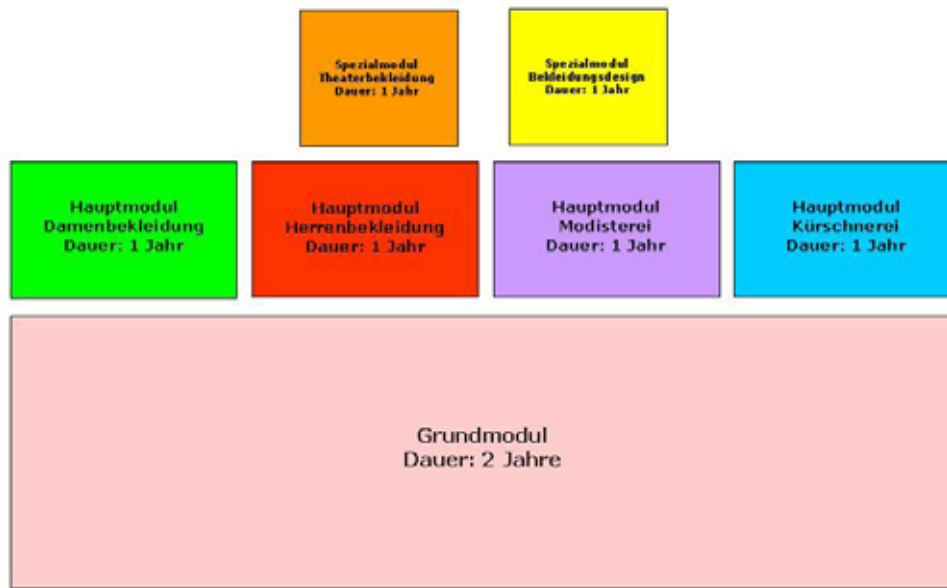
Spezialmodul
Theaterbekleidung
Dauer: 1 Jahr

Spezialmodul
Bekleidungsdesign
Dauer: 1 Jahr

Hauptmodul
Damenbekleidung
Dauer: 1 Jahr

Hauptmodul
Herrenbekleidung
Dauer: 1 Jahr

Hauptmodul
Modisterei
Dauer: 1 Jahr

Hauptmodul
Kürschnerei
Dauer: 1 Jahr

Grundmodul
Dauer: 2 Jahre